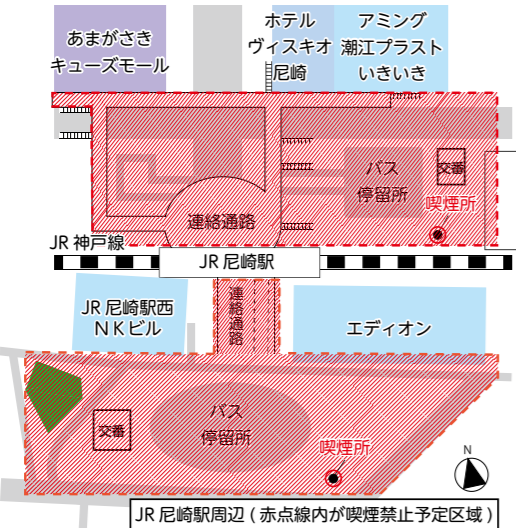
あまがさき
キューズモール

ホテル
ヴィスキオ
尼崎

アミング
潮江プラスト
いきいき

バス
停留所

交番

喫煙所

連絡通路

JR 神戸線

JR 尼崎駅

連絡通路

JR 尼崎駅西
NKビル

エディオン

交番

バス
停留所

喫煙所

N

JR 尼崎駅周辺（赤点線内が喫煙禁止予定区域）